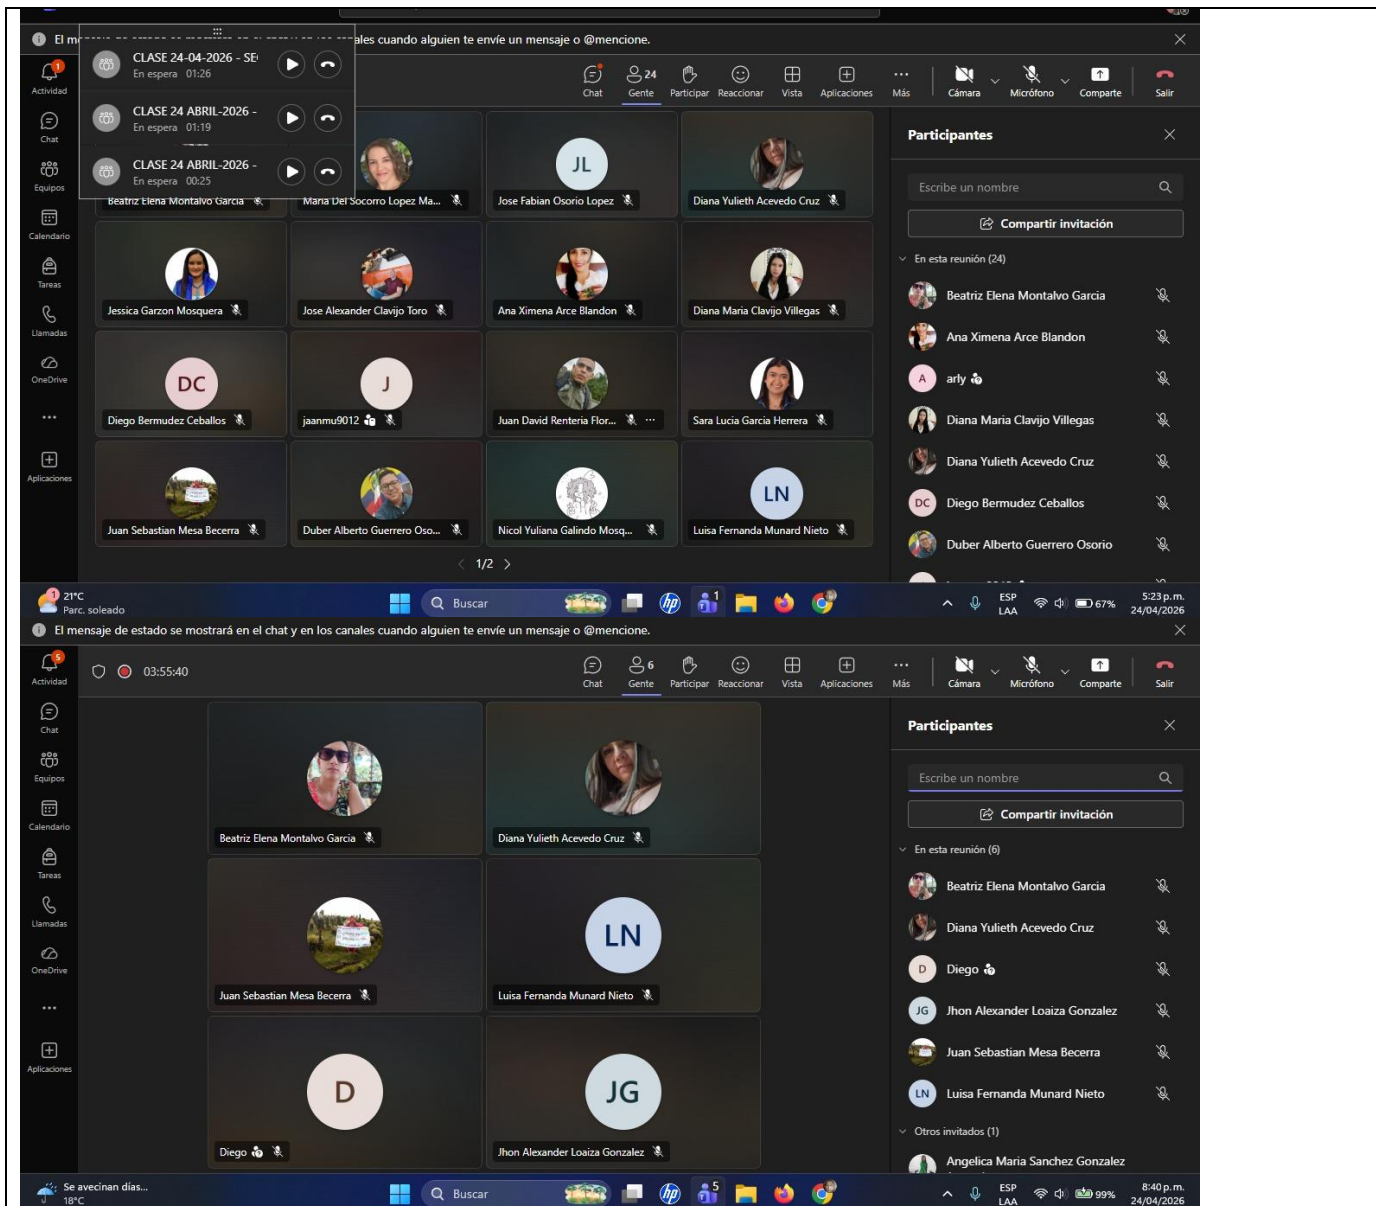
El m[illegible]ales cuando alguien te envíe un mensaje o @mencione.

CLASE 24-04-2026 - SE
En espera 01:26

CLASE 24 ABRIL-2026 -
En espera 01:19

CLASE 24 ABRIL-2026 -
En espera 00:25

Actividad
Chat
Equipos
Calendario
Tareas
Llamadas
OneDrive
...
Aplicaciones

Chat
24 Gente
Participar
Reaccionar
Vista
Aplicaciones
Más
Cámara
Micrófono
Comparte
Salir

Beatriz Elena Montalvo Garcia
Maria Del Socorro Lopez Ma...
JL
Jose Fabian Osorio Lopez
Diana Yulieth Acevedo Cruz
Jessica Garzon Mosquera
Jose Alexander Clavijo Toro
Ana Ximena Arce Blandon
Diana Maria Clavijo Villegas
DC
Diego Bermudez Ceballos
J
jaanmu9012
Juan David Renteria Flor...
Sara Lucia Garcia Herrera
Juan Sebastian Mesa Becerra
Duber Alberto Guerrero Oso...
Nicol Yuliana Galindo Mosq...
LN
Luisa Fernanda Munard Nieto
1/2

Participantes
Escribe un nombre
Compartir invitación
En esta reunión (24)
Beatriz Elena Montalvo Garcia
Ana Ximena Arce Blandon
A arly
Diana Maria Clavijo Villegas
Diana Yulieth Acevedo Cruz
DC Diego Bermudez Ceballos
Duber Alberto Guerrero Osorio

21°C
Parc. soleado
Buscar
ESP LAA
67%
5:23 p. m.
24/04/2026

El mensaje de estado se mostrará en el chat y en los canales cuando alguien te envíe un mensaje o @mencione.

Actividad
Chat
Equipos
Calendario
Tareas
Llamadas
OneDrive
...
Aplicaciones

03:55:40

Chat
6 Gente
Participar
Reaccionar
Vista
Aplicaciones
Más
Cámara
Micrófono
Comparte
Salir

Beatriz Elena Montalvo Garcia
Diana Yulieth Acevedo Cruz
Juan Sebastian Mesa Becerra
LN
Luisa Fernanda Munard Nieto
D
Diego
JG
Jhon Alexander Loaiza Gonzalez

Participantes
Escribe un nombre
Compartir invitación
En esta reunión (6)
Beatriz Elena Montalvo Garcia
Diana Yulieth Acevedo Cruz
D Diego
JG Jhon Alexander Loaiza Gonzalez
Juan Sebastian Mesa Becerra
LN Luisa Fernanda Munard Nieto
Otros invitados (1)
Angelica Maria Sanchez Gonzalez

Se avecinan días...
18°C
Buscar
ESP LAA
99%
8:40 p. m.
24/04/2026